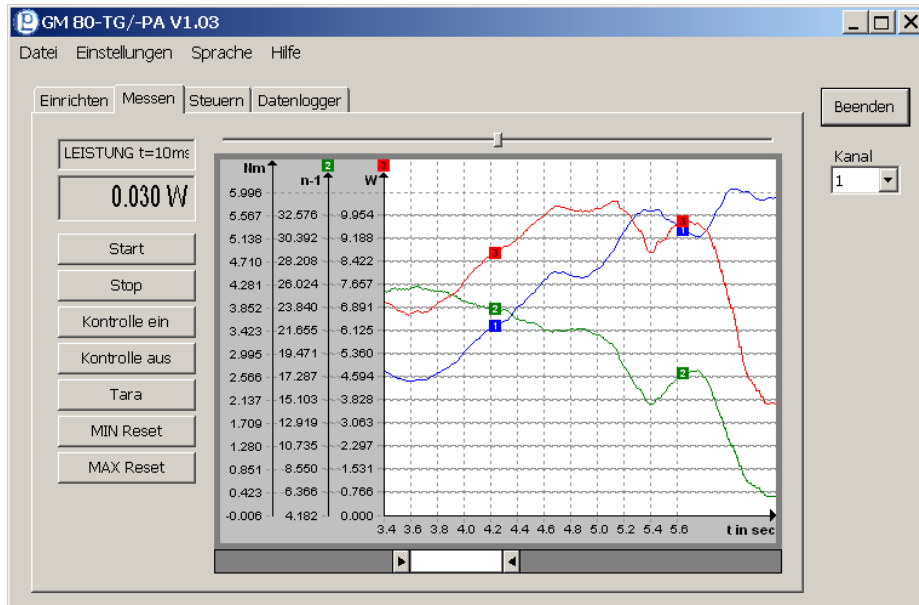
GM 80-TG/-PA V1.03

Datei Einstellungen Sprache Hilfe

Einrichten Messen Steuern Datenlogger

Beenden

Kanal
1

LEISTUNG t=10ms

0.030 W

Start
Stop
Kontrolle ein
Kontrolle aus
Tara
MIN Reset
MAX Reset

Nm
5.996
5.567
5.138
4.710
4.281
3.852
3.423
2.995
2.566
2.137
1.709
1.280
0.851
0.423
-0.006

2
n-1
32.576
30.392
28.208
26.024
23.840
21.655
19.471
17.287
15.103
12.919
10.735
8.550
6.366
4.182

3
W
9.954
9.188
8.422
7.657
6.891
6.125
5.360
4.594
3.828
3.063
2.297
1.531
0.766
0.000

3.4 3.6 3.8 4.0 4.2 4.4 4.6 4.8 5.0 5.2 5.4 5.6 t in sec

1 2 3 1 2 3